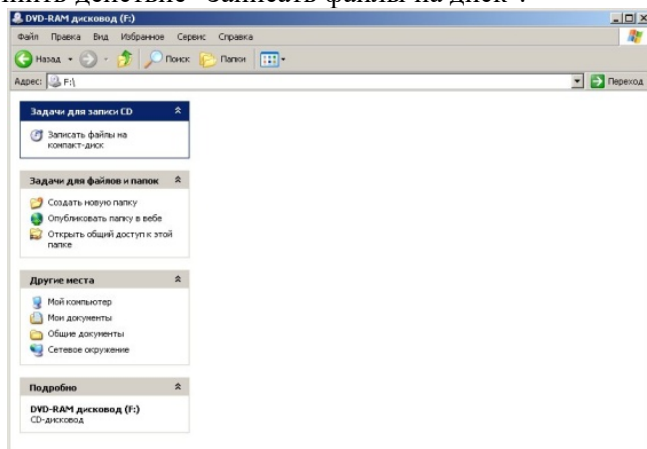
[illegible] действие "Записать файлы на диск".

DVD-RAM дисковод (F:)

Файл Правка Вид Избранное Сервис Справка

Назад Поиск Папки

Адрес: F:\

Переход

Задачи для записи CD

Записать файлы на компакт-диск

Задачи для файлов и папок

Создать новую папку

Опубликовать папку в вебе

Открыть общий доступ к этой папке

Другие места

Мой компьютер

Мои документы

Общие документы

Сетевое окружение

Подробно

DVD-RAM дисковод (F:)
CD-дисковод